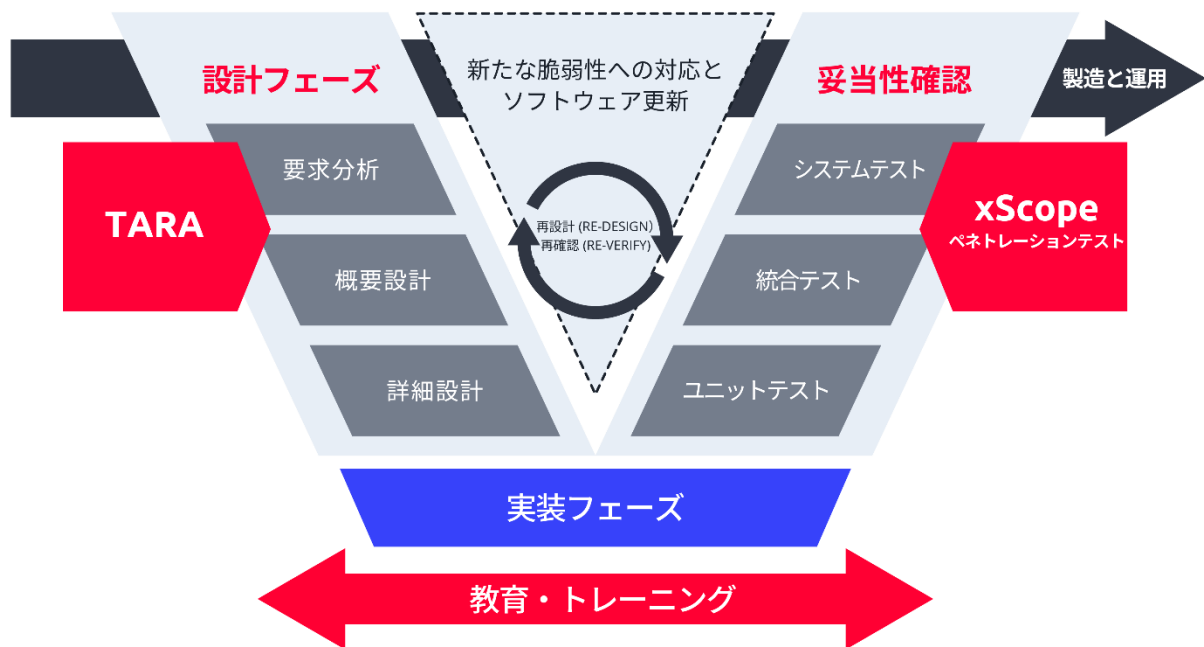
設計フェーズ

新たな脆弱性への対応とソフトウェア更新

妥当性確認

製造と運用

要求分析

TARA

概要設計

詳細設計

再設計 (RE-DESIGN)
再確認 (RE-VERIFY)

システムテスト

xScope
ペネトレーションテスト

統合テスト

ユニットテスト

実装フェーズ

教育・トレーニング